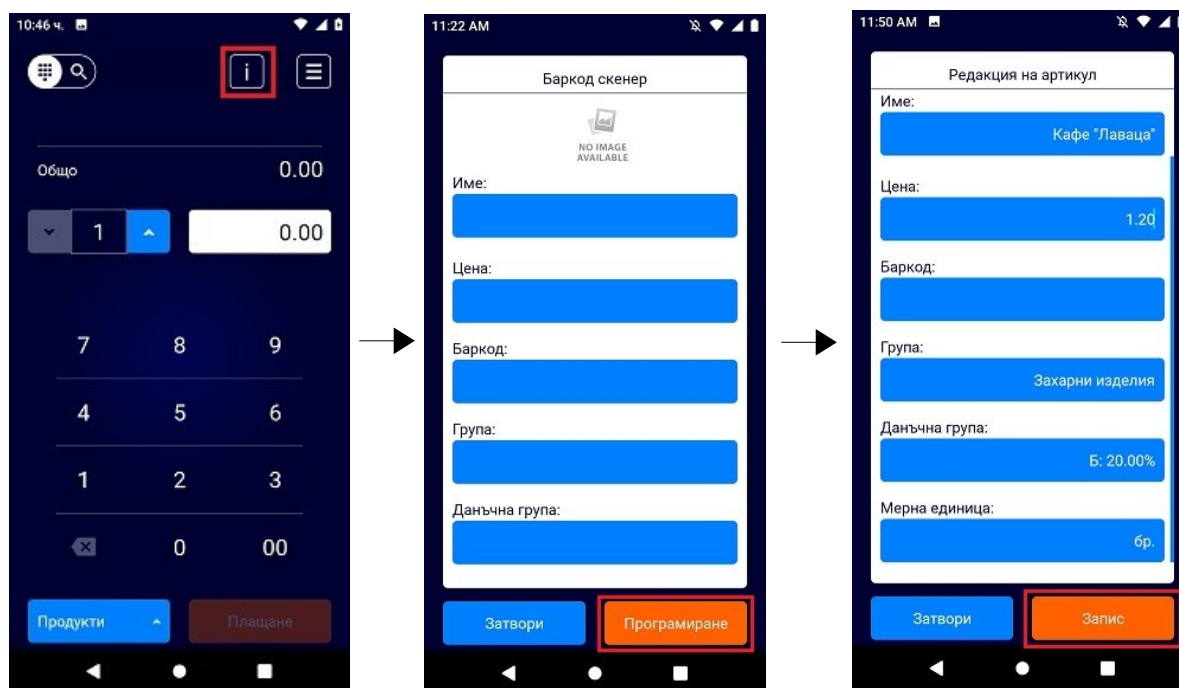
10:46 ч.

i

Общо 0.00

1

0.00

7 8 9
4 5 6
1 2 3
0 00

Продукти

Плащане

11:22 AM

Баркод скенер

NO IMAGE AVAILABLE

Име:

Цена:

Баркод:

Група:

Данъчна група:

Затвори

Програмиране

11:50 AM

Редакция на артикул

Име:

Кафе "Лаваца"

Цена:

1.20

Баркод:

Група:

Захарни изделия

Данъчна група:

Б: 20.00%

Мерна единица:

бр.

Затвори

Запис